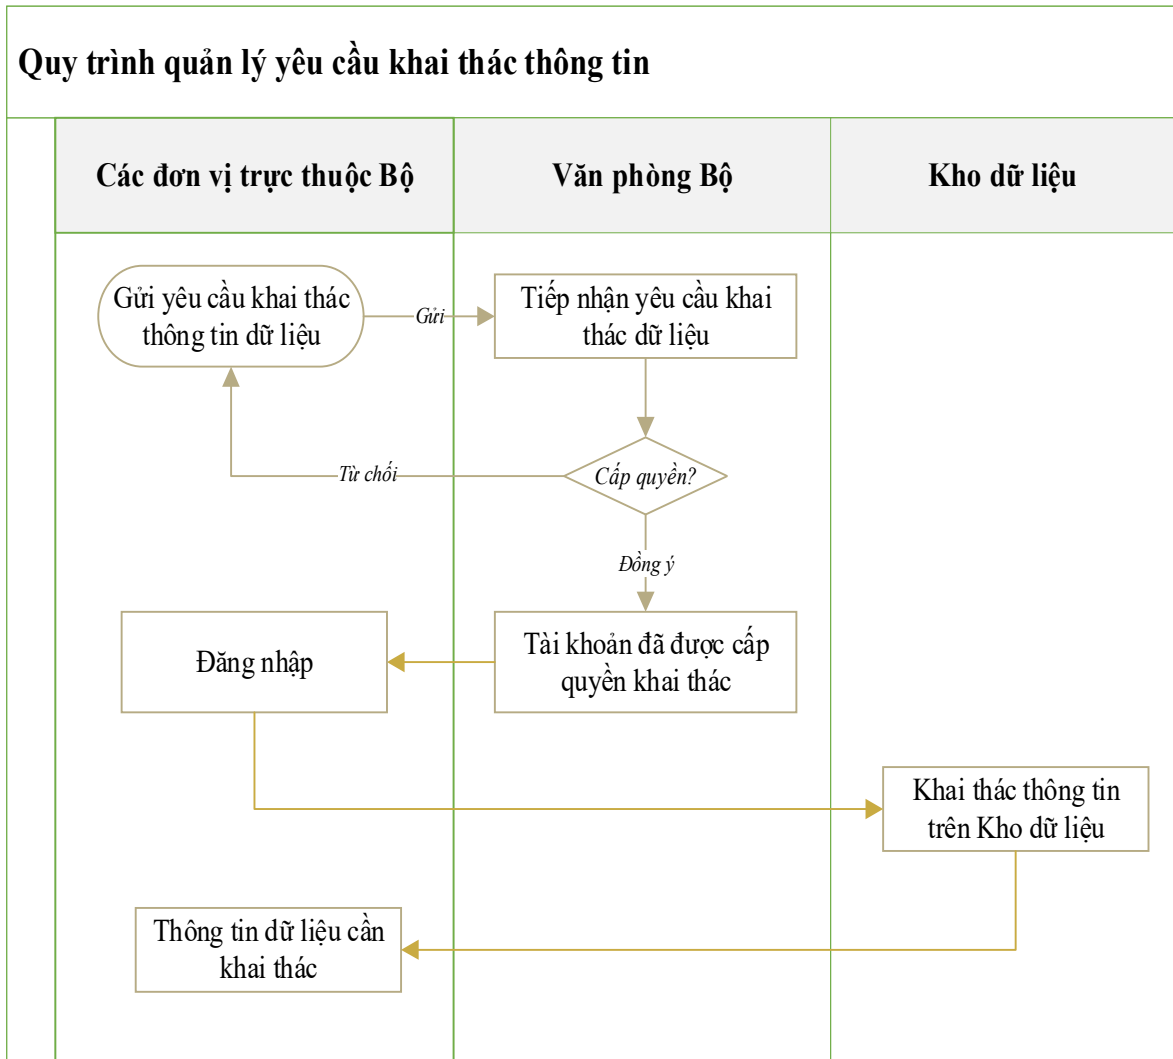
Quy trình quản lý yêu cầu khai thác thông tin

Các đơn vị trực thuộc Bộ

Văn phòng Bộ

Kho dữ liệu

Gửi yêu cầu khai thác thông tin dữ liệu

Gửi

Tiếp nhận yêu cầu khai thác dữ liệu

Từ chối

Cấp quyền?

Đồng ý

Đăng nhập

Tài khoản đã được cấp quyền khai thác

Khai thác thông tin trên Kho dữ liệu

Thông tin dữ liệu cần khai thác